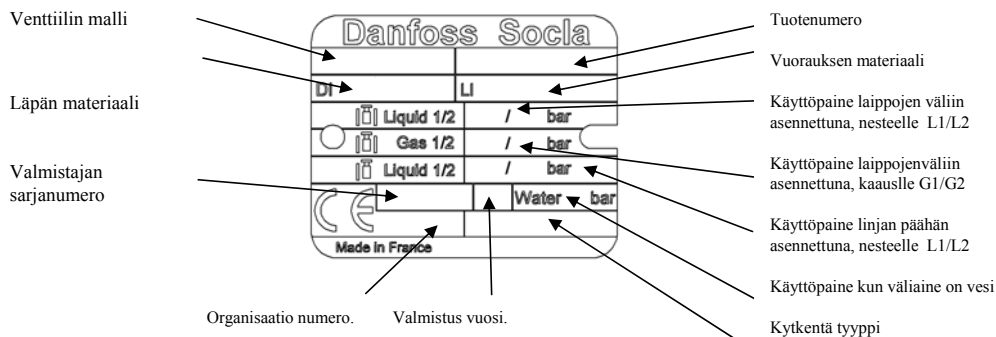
Venttiilin malli

Läpän materiaali

Valmistajan sarjanumero

Danfoss Socla

DI

LI

Liquid 1/2 / bar

Gas 1/2 / bar

Liquid 1/2 / bar

Water bar

CE

Made in France

Tuotenumero

Vuorauksen materiaali

Käyttöpaine laippojen väliin asennettuna, nesteelle L1/L2

Käyttöpaine laippojenväliin asennettuna, kaauslle G1/G2

Käyttöpaine linjan päähän asennettuna, nesteelle L1/L2

Käyttöpaine kun väliaine on vesi

Organisaatio numero.

Valmistus vuosi.

Kytkentä tyyppi